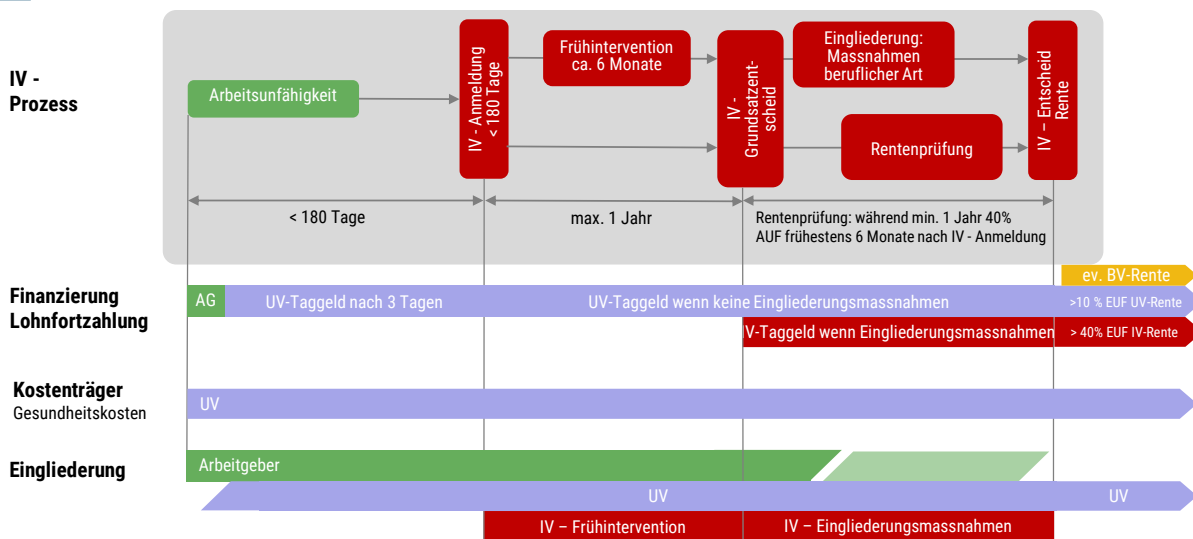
IV - Prozess

Arbeitsunfähigkeit

IV - Anmeldung < 180 Tage

Frühintervention ca. 6 Monate

IV - Grundsatzentscheid

Eingliederung: Massnahmen beruflicher Art

Rentenprüfung

IV – Entscheid Rente

< 180 Tage

max. 1 Jahr

Rentenprüfung: während min. 1 Jahr 40% AUF frühestens 6 Monate nach IV - Anmeldung

Finanzierung Lohnfortzahlung

ev. BV-Rente

AG

UV-Taggeld nach 3 Tagen

UV-Taggeld wenn keine Eingliederungsmassnahmen

>10 % EUF UV-Rente

IV-Taggeld wenn Eingliederungsmassnahmen

> 40% EUF IV-Rente

Kostenträger Gesundheitskosten

UV

Eingliederung

Arbeitgeber

UV

UV

IV – Frühintervention

IV – Eingliederungsmassnahmen